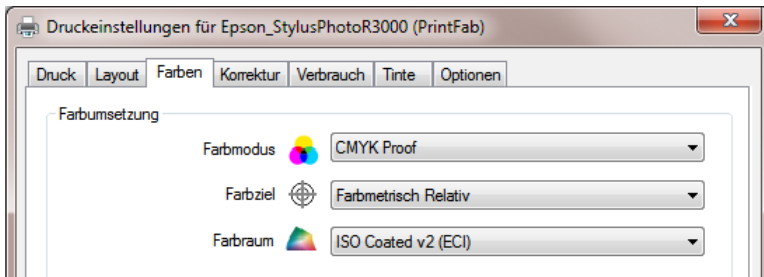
Druckeinstellungen für Epson_StylusPhotoR3000 (PrintFab)

Druck | Layout | Farben | Korrektur | Verbrauch | Tinte | Optionen

Farbumsetzung

Farbmodus CMYK Proof

Farbziel Farbmetrisch Relativ

Farbraum ISO Coated v2 (ECI)